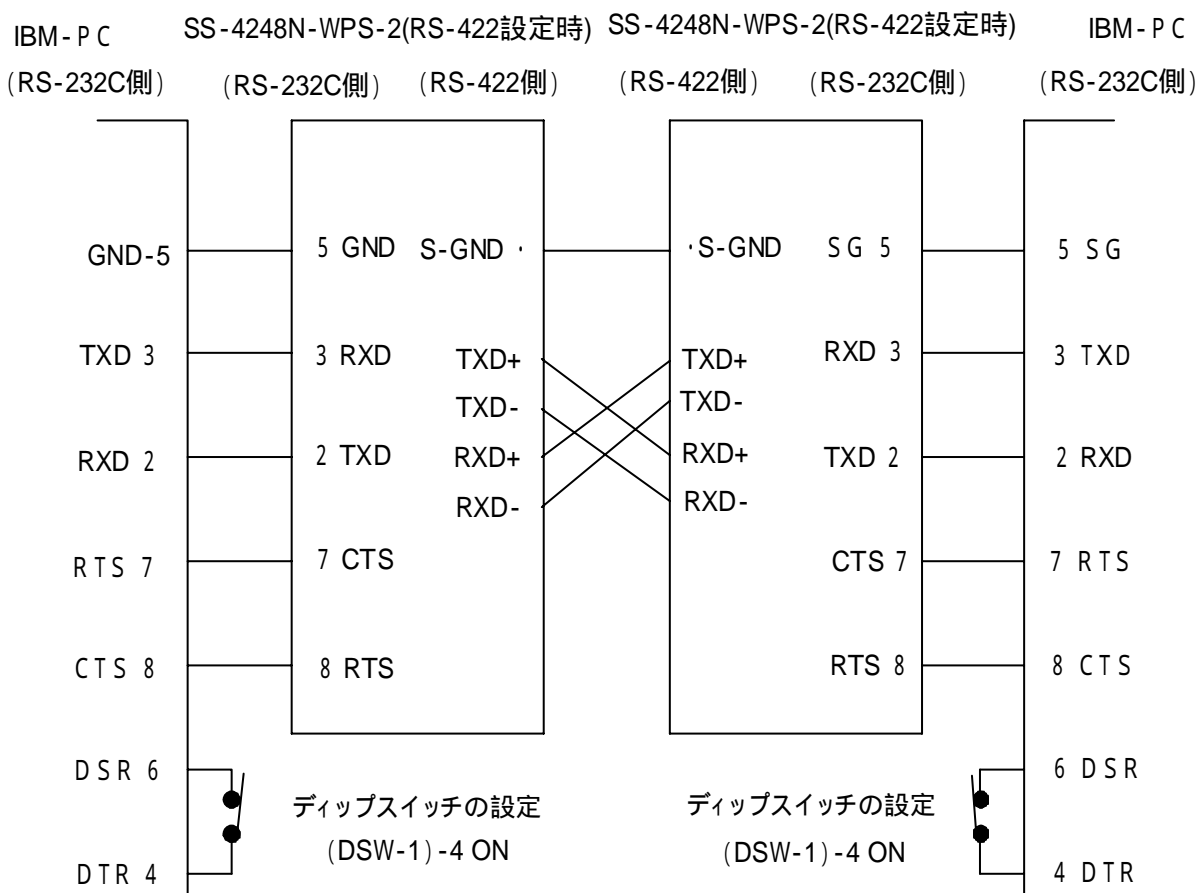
IBM-PC
(RS-232C側)

SS-4248N-WPS-2(RS-422設定時)
(RS-232C側) (RS-422側)

SS-4248N-WPS-2(RS-422設定時)
(RS-422側) (RS-232C側)

IBM-PC
(RS-232C側)

GND-5
TXD 3
RXD 2
RTS 7
CTS 8
DSR 6
DTR 4

5 GND S-GND ·
3 RXD TXD+
TXD-
2 TXD RXD+
RXD-
7 CTS
8 RTS

·S-GND SG 5
TXD+ RXD 3
TXD-
RXD+ TXD 2
RXD-
CTS 7
RTS 8

5 SG
3 TXD
2 RXD
7 RTS
8 CTS
6 DSR
4 DTR

ディップスイッチの設定
(DSW-1)-4 ON

ディップスイッチの設定
(DSW-1)-4 ON